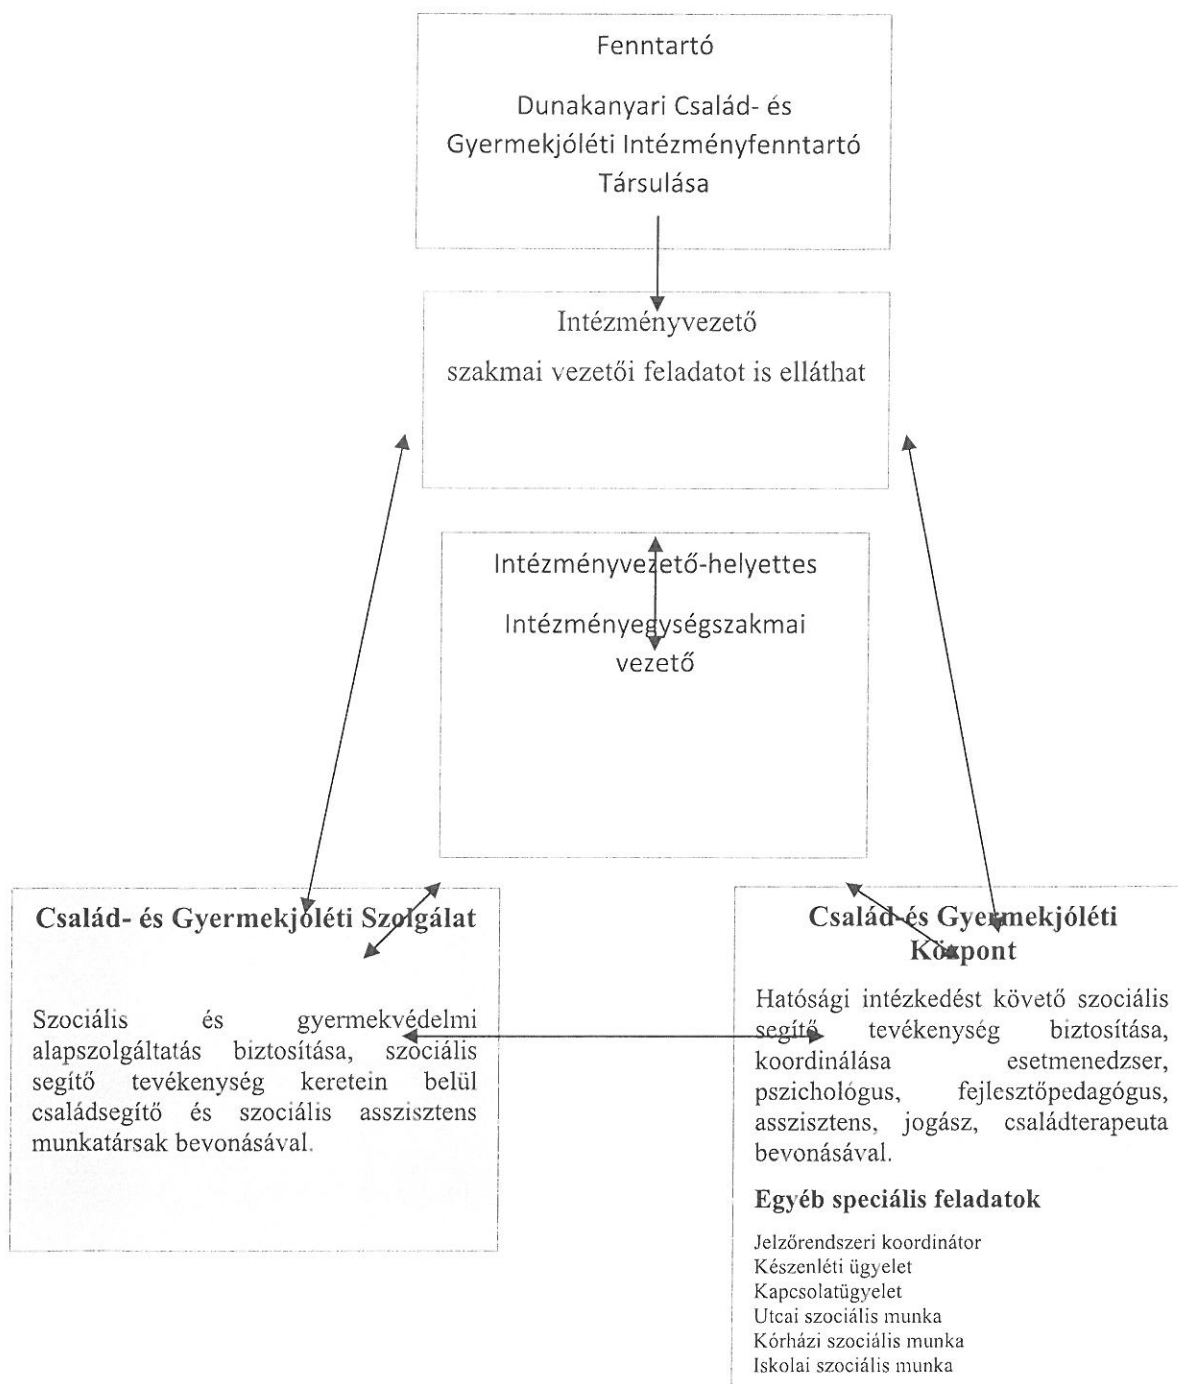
Fenntartó

Dunakanyari Család- és Gyermekjóléti Intézményfenntartó Társulása

Intézményvezető

szakmai vezetői feladatot is elláthat

Intézményvezető-helyettes

Intézményegységszakmai vezető

Család- és Gyermekjóléti Szolgálat

Szociális és gyermekvédelmi alapszolgáltatás biztosítása, szociális segítő tevékenység keretein belül családsegítő és szociális asszisztens munkatársak bevonásával.

Család-és Gyermekjóléti Központ

Hatósági intézkedést követő szociális segítő tevékenység biztosítása, koordinálása esetmenedzser, pszichológus, fejlesztőpedagógus, asszisztens, jogász, családterapeuta bevonásával.

Egyéb speciális feladatok

Jelzőrendszeri koordinátor
Készenléti ügyelet
Kapcsolatügyelet
Utcai szociális munka
Kórházi szociális munka
Iskolai szociális munka